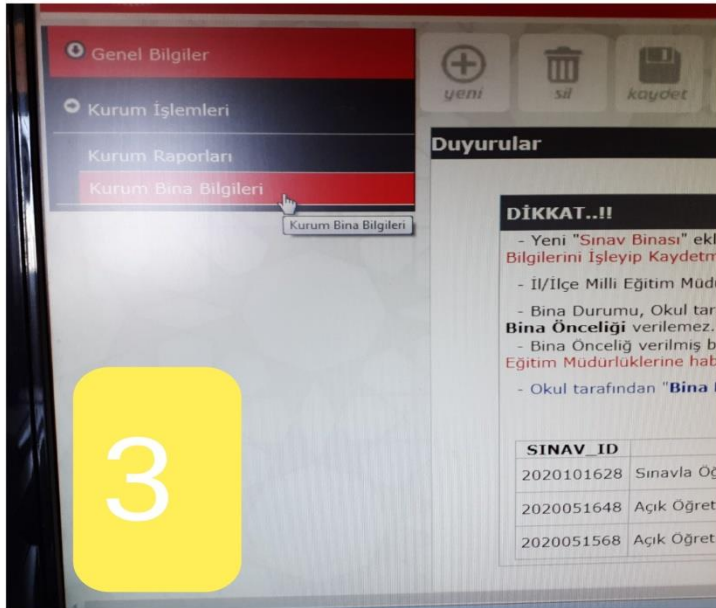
Genel Bilgiler

Kurum İşlemleri

Kurum Raporları

Kurum Bina Bilgileri

Kurum Bina Bilgileri

yeni

sil

kaydet

Duyurular

DİKKAT..!!

- Yeni "Sınav Binası" ekl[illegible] Bilgilerini İşleyip Kaydetm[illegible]

- İl/İlçe Milli Eğitim Müd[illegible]

- Bina Durumu, Okul tar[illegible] Bina Önceliği verilemez.

- Bina Önceliğ verilmiş b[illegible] Eğitim Müdürlüklerine hab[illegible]

- Okul tarafından "Bina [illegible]

| SINAV_ID | |
|---|---|
| 2020101628 | Sınavla Öğ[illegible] |
| 2020051648 | Açık Öğret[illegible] |
| 2020051568 | Açık Öğret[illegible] |

3